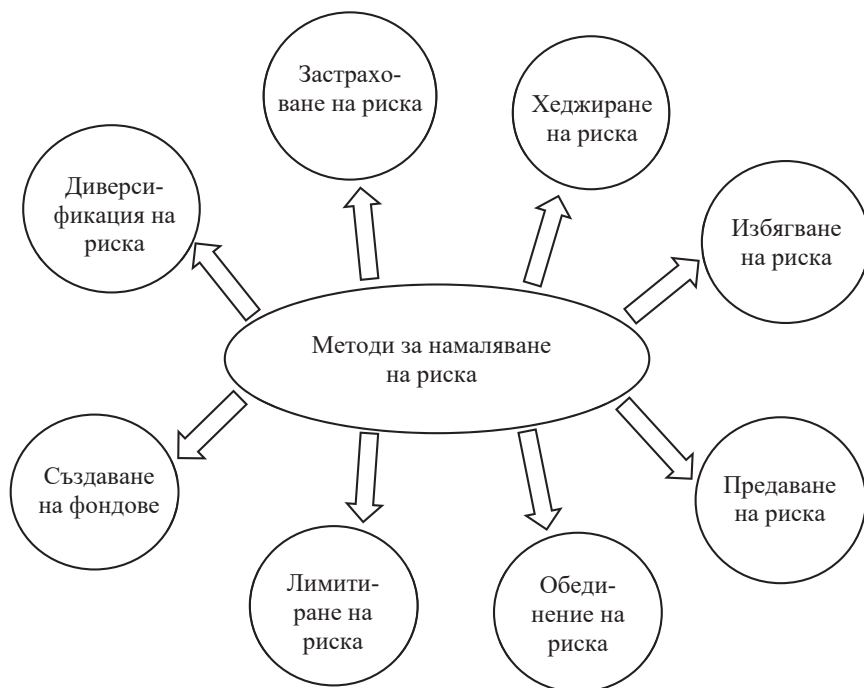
Застраховане на риска

Хеджиране на риска

Диверсификация на риска

Избягване на риска

Методи за намаляване на риска

Създаване на фондове

Предаване на риска

Лимитиране на риска

Обединение на риска